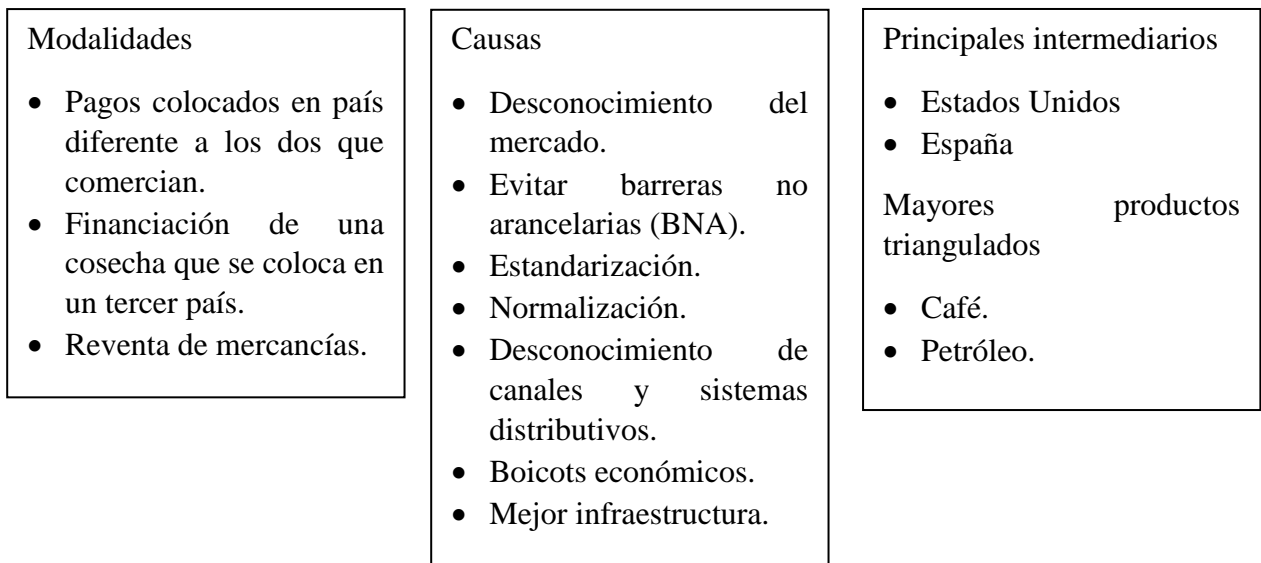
Modalidades

- Pagos colocados en país diferente a los dos que comercian.
- Financiación de una cosecha que se coloca en un tercer país.
- Reventa de mercancías.

Causas

- Desconocimiento del mercado.
- Evitar barreras no arancelarias (BNA).
- Estandarización.
- Normalización.
- Desconocimiento de canales y sistemas distributivos.
- Boicots económicos.
- Mejor infraestructura.

Principales intermediarios

- Estados Unidos
- España

Mayores productos triangulados

- Café.
- Petróleo.